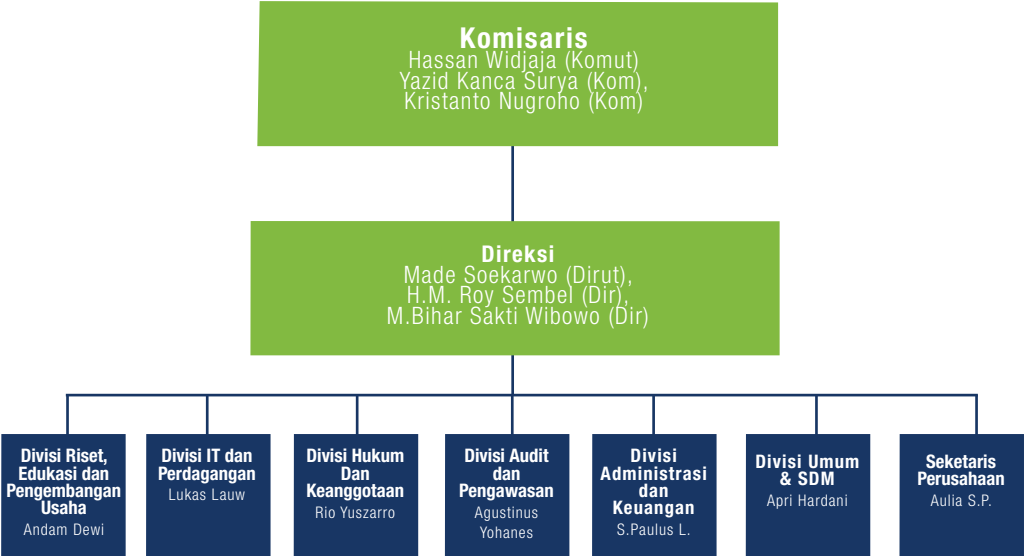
Komisaris
Hassan Widjaja (Komut)
Yazid Kanca Surya (Kom),
Kristanto Nugroho (Kom)

Direksi
Made Soekarwo (Dirut),
H.M. Roy Sembel (Dir),
M.Bihar Sakti Wibowo (Dir)

Divisi Riset, Edukasi dan Pengembangan Usaha
Andam Dewi

Divisi IT dan Perdagangan
Lukas Lauw

Divisi Hukum Dan Keanggotaan
Rio Yuszarro

Divisi Audit dan Pengawasan
Agustinus Yohanes

Divisi Administrasi dan Keuangan
S.Paulus L.

Divisi Umum & SDM
Apri Hardani

Seketaris Perusahaan
Aulia S.P.